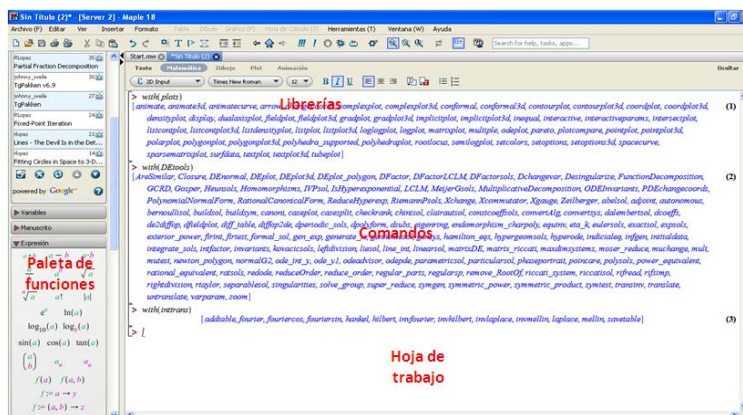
Sin Titulo (2)* - [Server 2] - Maple 18

Archivo (F) Editar Ver Insertar Formato Tabla Dibujo Gráfico (P) Modo de Cálculo (E) Herramientas (T) Ventana (W) Ayuda

Search for help, tasks, apps...

Start.mw *Sin Titulo (2)

Texto Matemática Dibujo Plot Animación Ocultar

2D Input Times New Roman 12

RLopez
Partial Fraction Decomposition
johnny_wele
TgPakken v6.9
johnny_wele
TgPakken
RLopez
Fixed-Point Iteration
rhopez
Lines - The Devil Is in the Det...
rhopez
Fitting Circles in Space to 3-D...

powered by Google

Variables
Manuscrito
Expresión

Paleta de funciones

$\frac{a}{b}$ $a^b$ $a_n$ $e^a$ $\sqrt{a}$ $\sqrt[n]{a}$ $|a|$ $e^a$ $\ln(a)$ $\log_{10}(a)$ $\log_b(a)$ $\sin(a)$ $\cos(a)$ $\tan(a)$ $f(a)$ $f(a,b)$ $f := a \to y$ $f := (a,b) \to z$

Librerías

> with(plots)
[animate, animate3d, animatecurve, arrow, changecoords, complexplot, complexplot3d, conformal, conformal3d, contourplot, contourplot3d, coordplot, coordplot3d, densityplot, display, dualaxisplot, fieldplot, fieldplot3d, gradplot, gradplot3d, implicitplot, implicitplot3d, inequal, interactive, interactiveparams, intersectplot, listcontplot, listcontplot3d, listdensityplot, listplot, listplot3d, loglogplot, logplot, matrixplot, multiple, odeplot, pareto, plotcompare, pointplot, pointplot3d, polarplot, polygonplot, polygonplot3d, polyhedra_supported, polyhedraplot, rootlocus, semilogplot, setcolors, setoptions, setoptions3d, spacecurve, sparsematrixplot, surfdata, textplot, textplot3d, tubeplot] (1)

> with(DEtools)
[AreSimilar, Closure, DEnormal, DEplot, DEplot3d, DEplot_polygon, DFactor, DFactorLCLM, DFactorsols, Dchangevar, Desingularize, FunctionDecomposition, GCRD, Gosper, Heunsols, Homomorphisms, IVPsol, IsHyperexponential, LCLM, MeijerGsols, MultiplicativeDecomposition, ODEInvariants, PDEchangecoords, PolynomialNormalForm, RationalCanonicalForm, ReduceHyperexp, RiemannPsols, Xchange, Xcommutator, Xgauge, Zeilberger, abelsol, adjoint, autonomous, bernoullisol, buildsol, buildsym, canoni, caseplot, casesplit, checkrank, chinisol, clairautsol, constcoeffsols, convertAlg, convertsys, dalembertsol, dcoeffs, de2diffop, dfieldplot, diff_table, diffop2de, dperiodic_sols, dpolyform, dsubs, eigenring, endomorphism_charpoly, equinv, eta_k, eulersols, exactsol, expsols, exterior_power, firint, firtest, formal_sol, gen_exp, generate_ic, genhomosol, gensys, hamilton_eqs, hypergeomsols, hyperode, indicialeq, infgen, initialdata, integrate_sols, intfactor, invariants, kovacicsols, leftdivision, liesol, line_int, linearsol, matrixDE, matrix_riccati, maxdimsystems, moser_reduce, muchange, mult, mutest, newton_polygon, normalG2, ode_int_y, ode_y1, odeadvisor, odepde, parametricsol, phaseportrait, poincare, polysols, power_equivalent, rational_equivalent, ratsols, redode, reduceOrder, reduce_order, regular_parts, regularsp, remove_RootOf, riccati_system, riccatisol, rifread, rifsimp, rightdivision, rtaylor, separablesol, singularities, solve_group, super_reduce, symgen, symmetric_power, symmetric_product, symtest, transinv, translate, untranslate, varparam, zoom] (2)

Comandos

> with(inttrans)
[addtable, fourier, fouriercos, fouriersin, hankel, hilbert, invfourier, invhilbert, invlaplace, invmellin, laplace, mellin, savetable] (3)

>

Hoja de trabajo